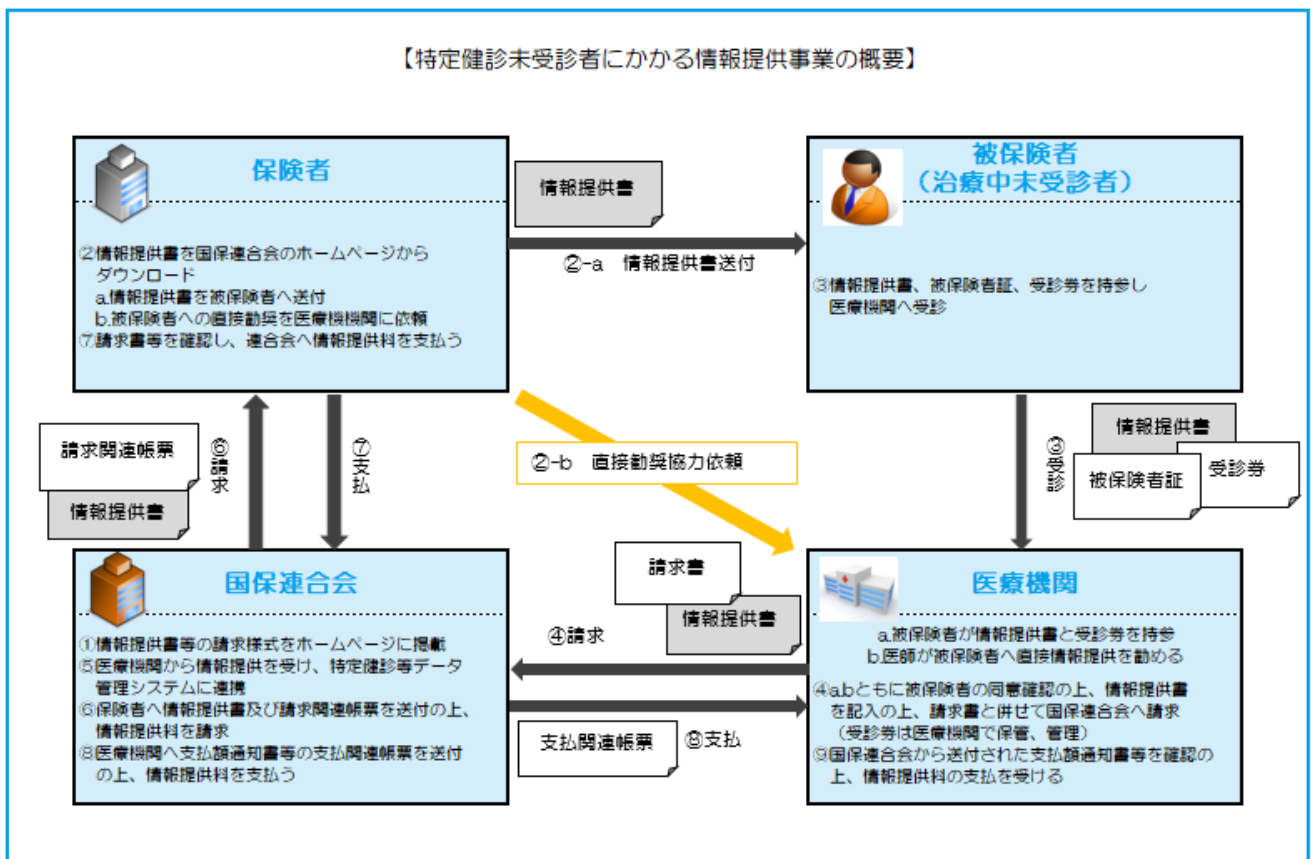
【特定健診未受診者にかかる情報提供事業の概要】

保険者

②情報提供書を国保連合会のホームページからダウンロード
a.情報提供書を被保険者へ送付
b.被保険者への直接勧奨を医療機関に依頼
⑦請求書等を確認し、連合会へ情報提供料を支払う

情報提供書

②-a 情報提供書送付

被保険者
（治療中未受診者）

③情報提供書、被保険者証、受診券を持参し医療機関へ受診

請求関連帳票

情報提供書

⑥請求

⑦支払

②-b 直接勧奨協力依頼

③受診

情報提供書

被保険者証

受診券

国保連合会

①情報提供書等の請求様式をホームページに掲載
⑤医療機関から情報提供を受け、特定健診等データ管理システムに連携
⑥保険者へ情報提供書及び請求関連帳票を送付の上、情報提供料を請求
⑧医療機関へ支払額通知書等の支払関連帳票を送付の上、情報提供料を支払う

請求書

情報提供書

④請求

支払関連帳票

⑧支払

医療機関

a.被保険者が情報提供書と受診券を持参
b.医師が被保険者へ直接情報提供を勧める

④a,bともに被保険者の同意確認の上、情報提供書を記入の上、請求書と併せて国保連合会へ請求
（受診券は医療機関で保管、管理）
⑨国保連合会から送付された支払額通知書等を確認の上、情報提供料の支払を受ける